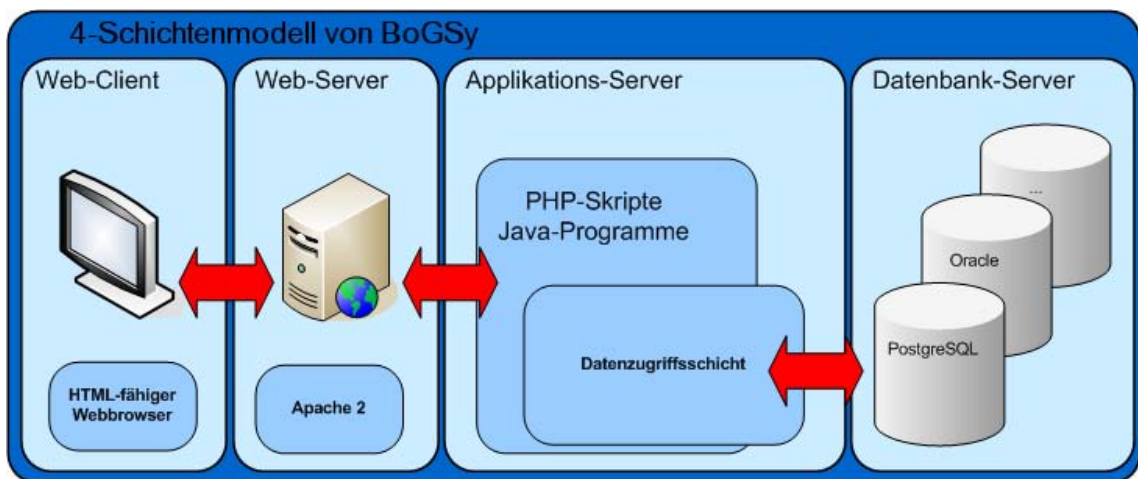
4-Schichtenmodell von BoGSy

Web-Client

HTML-fähiger Webbrowser

Web-Server

Apache 2

Applikations-Server

PHP-Skripte
Java-Programme

Datenzugriffsschicht

Datenbank-Server

...

Oracle

PostgreSQL